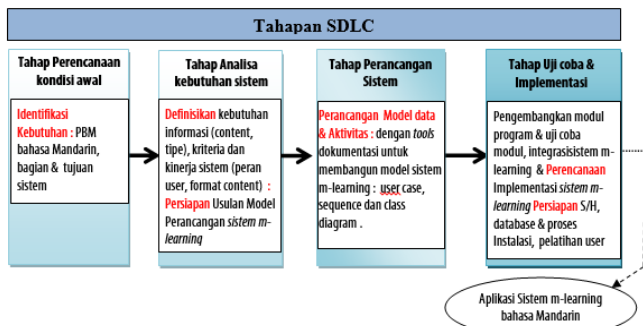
Tahapan SDLC

Tahap Perencanaan kondisi awal

Identifikasi Kebutuhan : PBM bahasa Mandarin, bagian & tujuan sistem

Tahap Analisa kebutuhan sistem

Definisikan kebutuhan informasi (content, tipe), kriteria dan kinerja sistem (peran user, format content) : Persiapan Usulan Model Perancangan sistem m-learning

Tahap Perancangan Sistem

Perancangan Model data & Aktivitas : dengan tools dokumentasi untuk membangun model sistem m-learning : user case, sequence dan class diagram .

Tahap Uji coba & Implementasi

Pengembangkan modul program & uji coba modul, integrasisistem m-learning & Perencanaan Implementasi sistem m-learning Persiapan S/H, database & proses Instalasi, pelatihan user

Aplikasi Sistem m-learning bahasa Mandarin